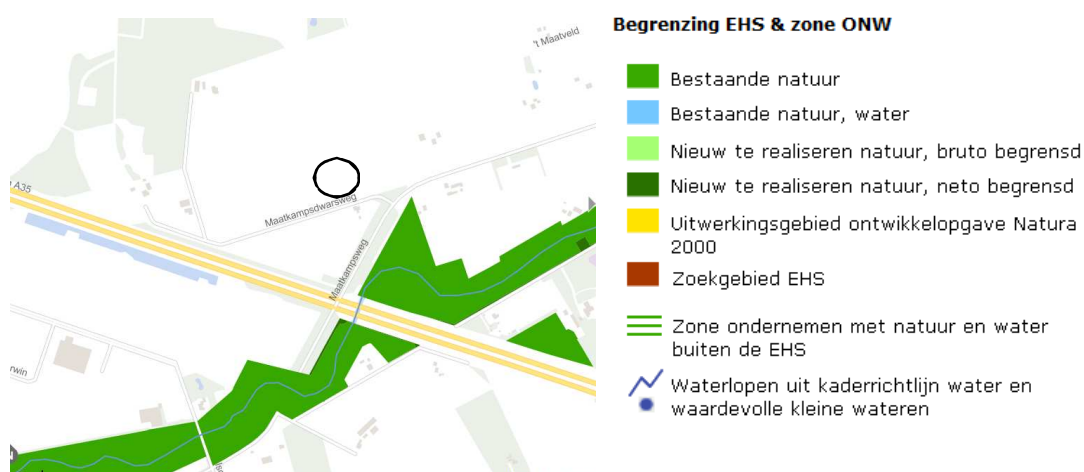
't Maatveld

A35

Maatkampsdwarsweg

Maatkampsweg

rwin

Begrenzing EHS & zone ONW

Bestaande natuur

Bestaande natuur, water

Nieuw te realiseren natuur, bruto begrensd

Nieuw te realiseren natuur, neto begrensd

Uitwerkingsgebied ontwikkelopgave Natura 2000

Zoekgebied EHS

Zone ondernemen met natuur en water buiten de EHS

Waterlopen uit kaderrichtlijn water en waardevolle kleine wateren